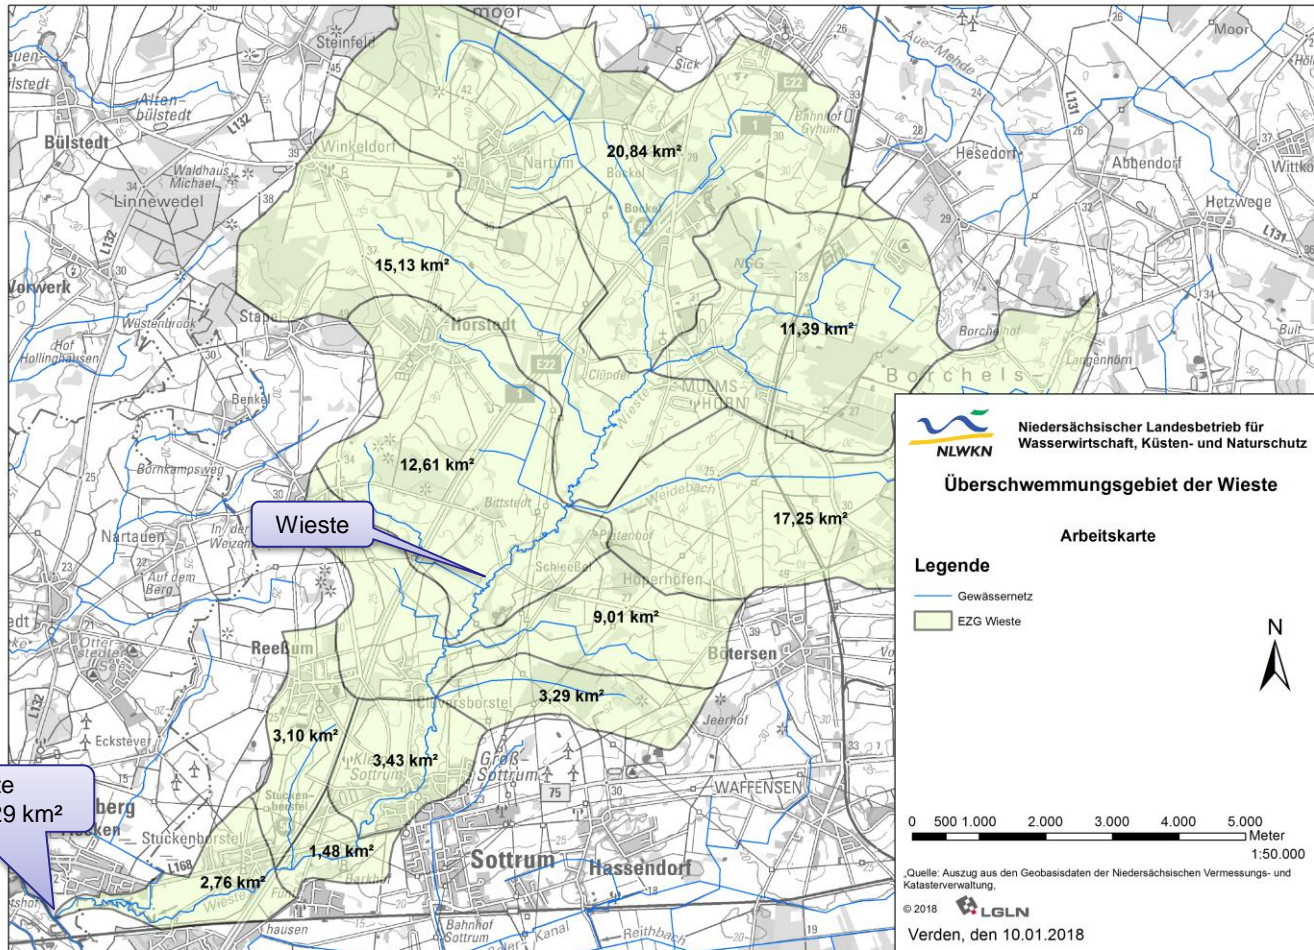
moor
Steinfeld
Sick
Aue-Mehde
Moor
euen
ilstedt
Alten-bülstedt
L132
Bülstedt
Winkeldorf
Nartum
20,84 km²
Bahnhof Gyhum
Hesedorf
Abbendorf
Wittko
Waldhaus Michael
Linnewedel
Boekel
E22
L131
Hetzwege
L131
L132
15,13 km²
NSG
Vorwerk
Wüstenbrook
Stape
Horstedt
11,39 km²
Borchelhof
Bult
Hof Hollinghausen
E22
Clüversborstel
Clünder
MULMSHORN
Langenhorn
Borchels
Benkel
Wieste
Bornkampsweg
12,61 km²
Bittstedt
Weidebach
17,25 km²
Nartauen
In der Weizen
Wieste
Platenhof
Schleeßel
Höperhöfen
Auf dem Berg
9,01 km²
Otter
Reeßum
Bötersen
L132
3,29 km²
Eckstever
3,10 km²
Jeerhof
Clüversborstel
3,43 km²
Groß Sottrum
Klein Sottrum
WAFFENSEN
75
berg
Stuckenborstel
Stuckenborstel
L168
1,48 km²
Sottrum
Hassendorf
2,76 km²
Wieste
Backhof
Bahnhof Sottrum
Kanal
Reithbach
hausen
tshof
te
29 km²
Niedersächsischer Landesbetrieb für Wasserwirtschaft, Küsten- und Naturschutz
NLWKN
Überschwemmungsgebiet der Wieste
Arbeitskarte
Legende
Gewässernetz
EZG Wieste
N
0 500 1.000 2.000 3.000 4.000 5.000 Meter
1:50.000
„Quelle: Auszug aus den Geobasisdaten der Niedersächsischen Vermessungs- und Katasterverwaltung,
© 2018 LGLN
Verden, den 10.01.2018